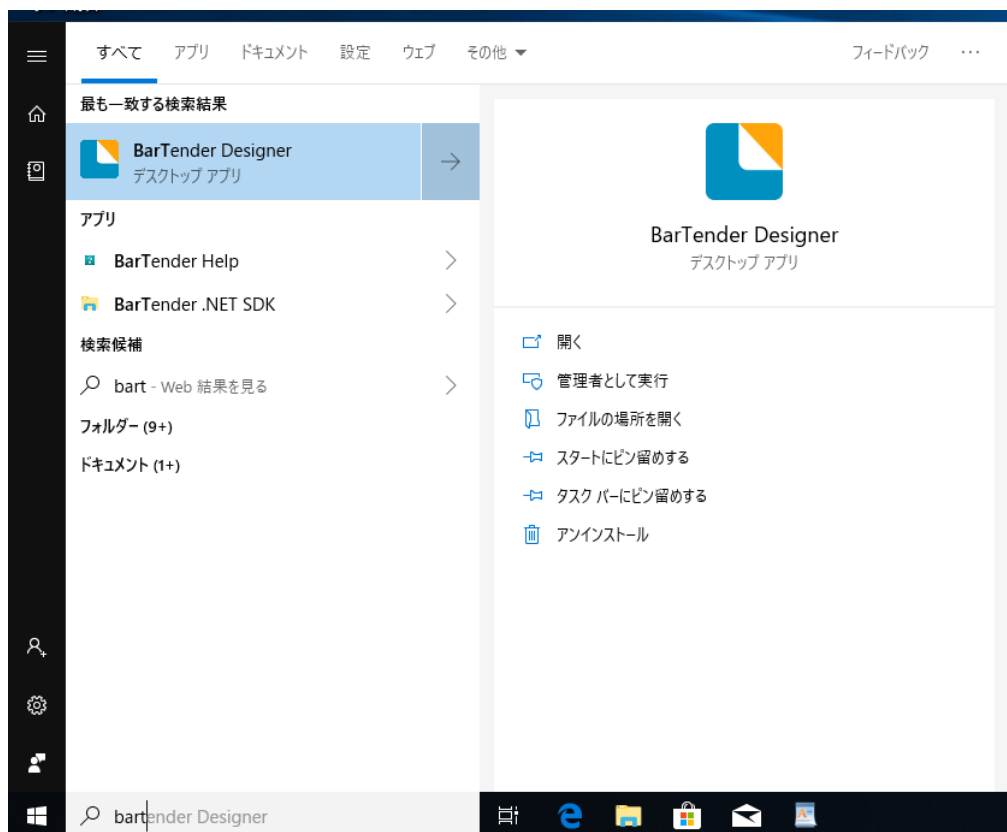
すべて アプリ ドキュメント 設定 ウェブ その他 ▾ フィードバック ···

最も一致する検索結果

BarTender Designer
デスクトップ アプリ

アプリ

BarTender Help

BarTender .NET SDK

検索候補

bart - Web 結果を見る

フォルダー (9+)

ドキュメント (1+)

BarTender Designer
デスクトップ アプリ

開く

管理者として実行

ファイルの場所を開く

スタートにピン留めする

タスク バーにピン留めする

アンインストール

bartender Designer